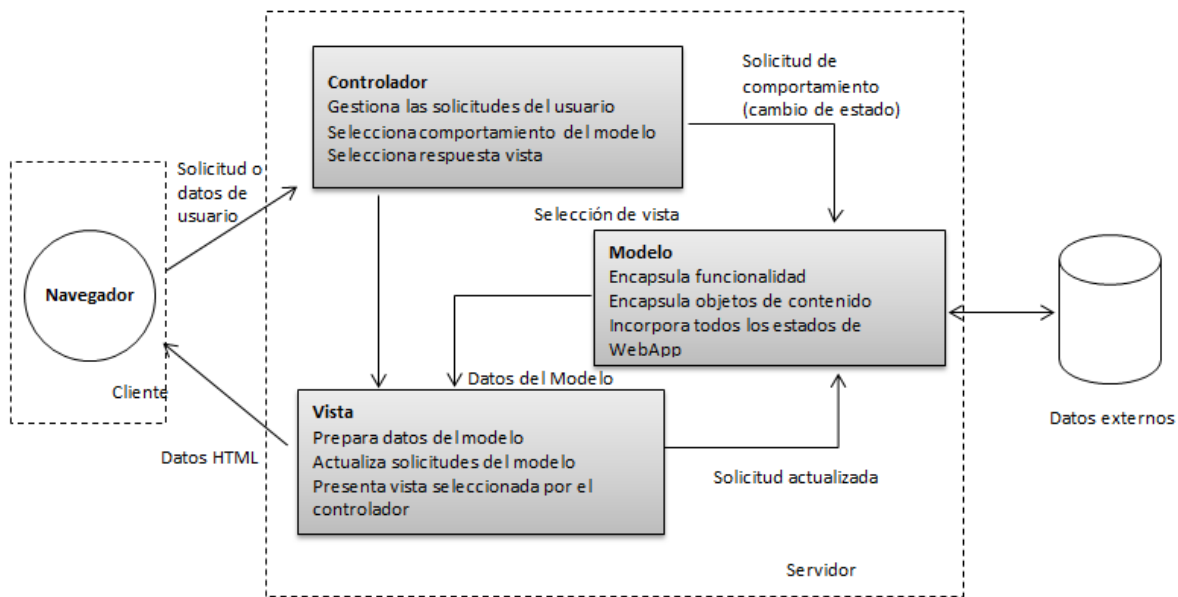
Navegador

Cliente

Solicitud o datos de usuario

Datos HTML

Controlador
Gestiona las solicitudes del usuario
Selecciona comportamiento del modelo
Selecciona respuesta vista

Solicitud de comportamiento (cambio de estado)

Selección de vista

Modelo
Encapsula funcionalidad
Encapsula objetos de contenido
Incorpora todos los estados de WebApp

Datos del Modelo

Vista
Prepara datos del modelo
Actualiza solicitudes del modelo
Presenta vista seleccionada por el controlador

Solicitud actualizada

Servidor

Datos externos